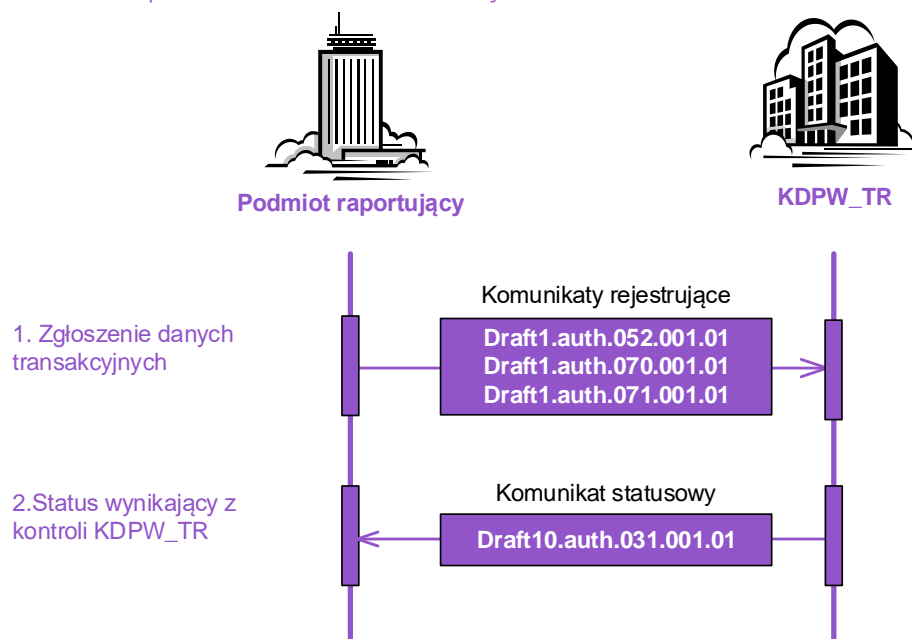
Podmiot raportujący

KDPW_TR

1. Zgłoszenie danych transakcyjnych

Komunikaty rejestrujące

Draft1.auth.052.001.01
Draft1.auth.070.001.01
Draft1.auth.071.001.01

2.Status wynikający z kontroli KDPW_TR

Komunikat statusowy

Draft10.auth.031.001.01